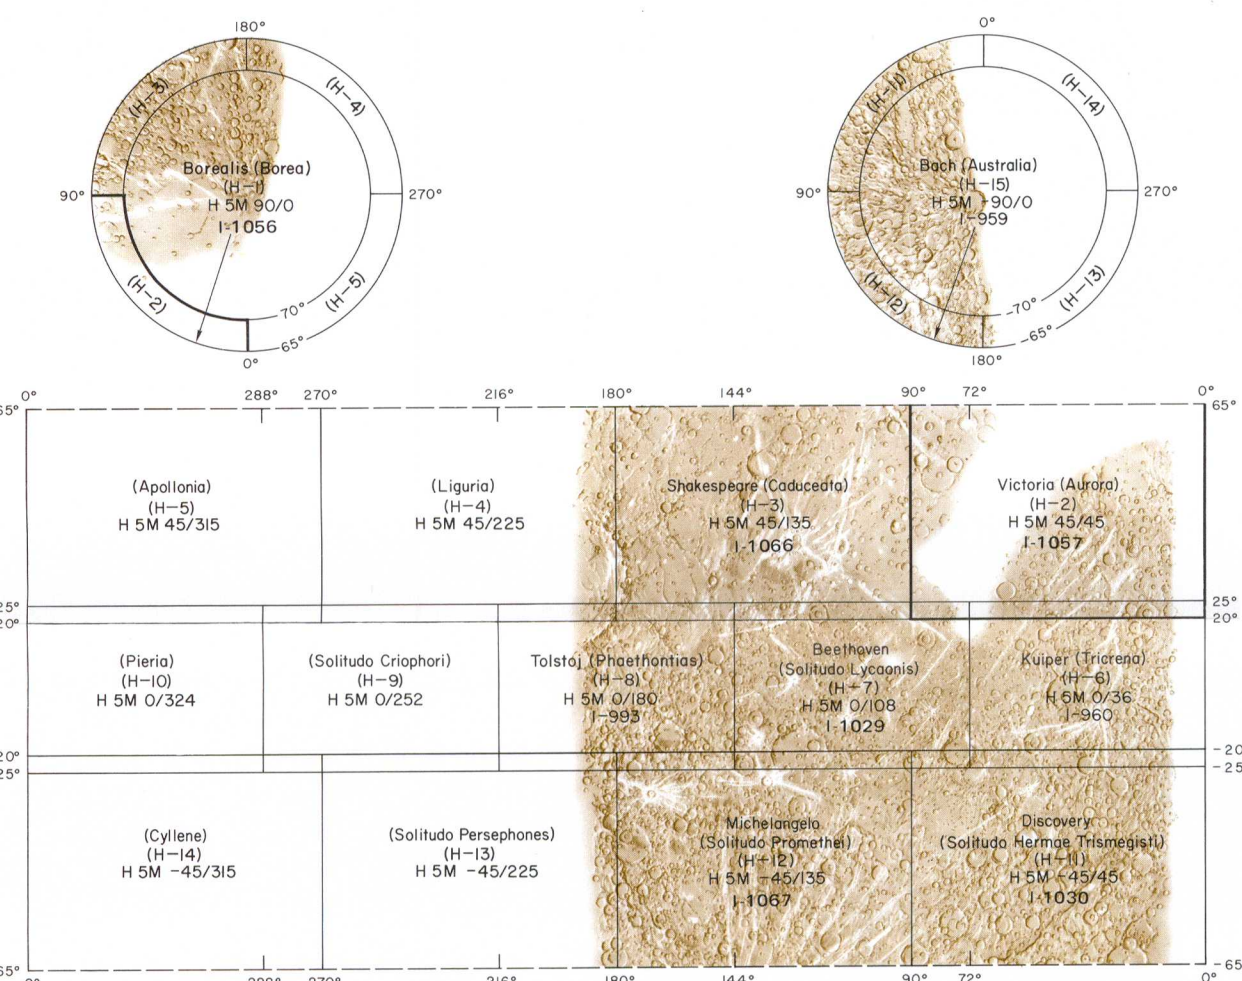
180°
(H-3)
(H-4)
Borealis (Borea)
(H-1)
H 5M 90/0
I-1056
90°
270°
(H-2)
70°
(H-5)
65°
0°

0°
(H-11)
(H-14)
Bach (Australia)
(H-15)
H 5M -90/0
I-959
90°
270°
(H-12)
-70°
(H-13)
-65°
180°

0°
288°
270°
216°
180°
144°
90°
72°
0°
65°
65°

(Apollonia)
(H-5)
H 5M 45/315

(Liguria)
(H-4)
H 5M 45/225

Shakespeare (Caduceata)
(H-3)
H 5M 45/135
I-1066

Victoria (Aurora)
(H-2)
H 5M 45/45
I-1057

25°
20°
25°
20°

(Pieria)
(H-10)
H 5M 0/324

(Solitudo Criophori)
(H-9)
H 5M 0/252

Tolstoj (Phaethontias)
(H-8)
H 5M 0/180
I-993

Beethoven
(Solitudo Lycaonis)
(H-7)
H 5M 0/108
I-1029

Kuiper (Tricrena)
(H-6)
H 5M 0/36
I-960

20°
25°
-20
-25

(Cyllene)
(H-14)
H 5M -45/315

(Solitudo Persephones)
(H-13)
H 5M -45/225

Michelangelo
(Solitudo Promethei)
(H-12)
H 5M -45/135
I-1067

Discovery
(Solitudo Hermae Trismegisti)
(H-11)
H 5M -45/45
I-1030

65°
-65
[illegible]
288°
270°
216°
180°
144°
90°
72°
0°